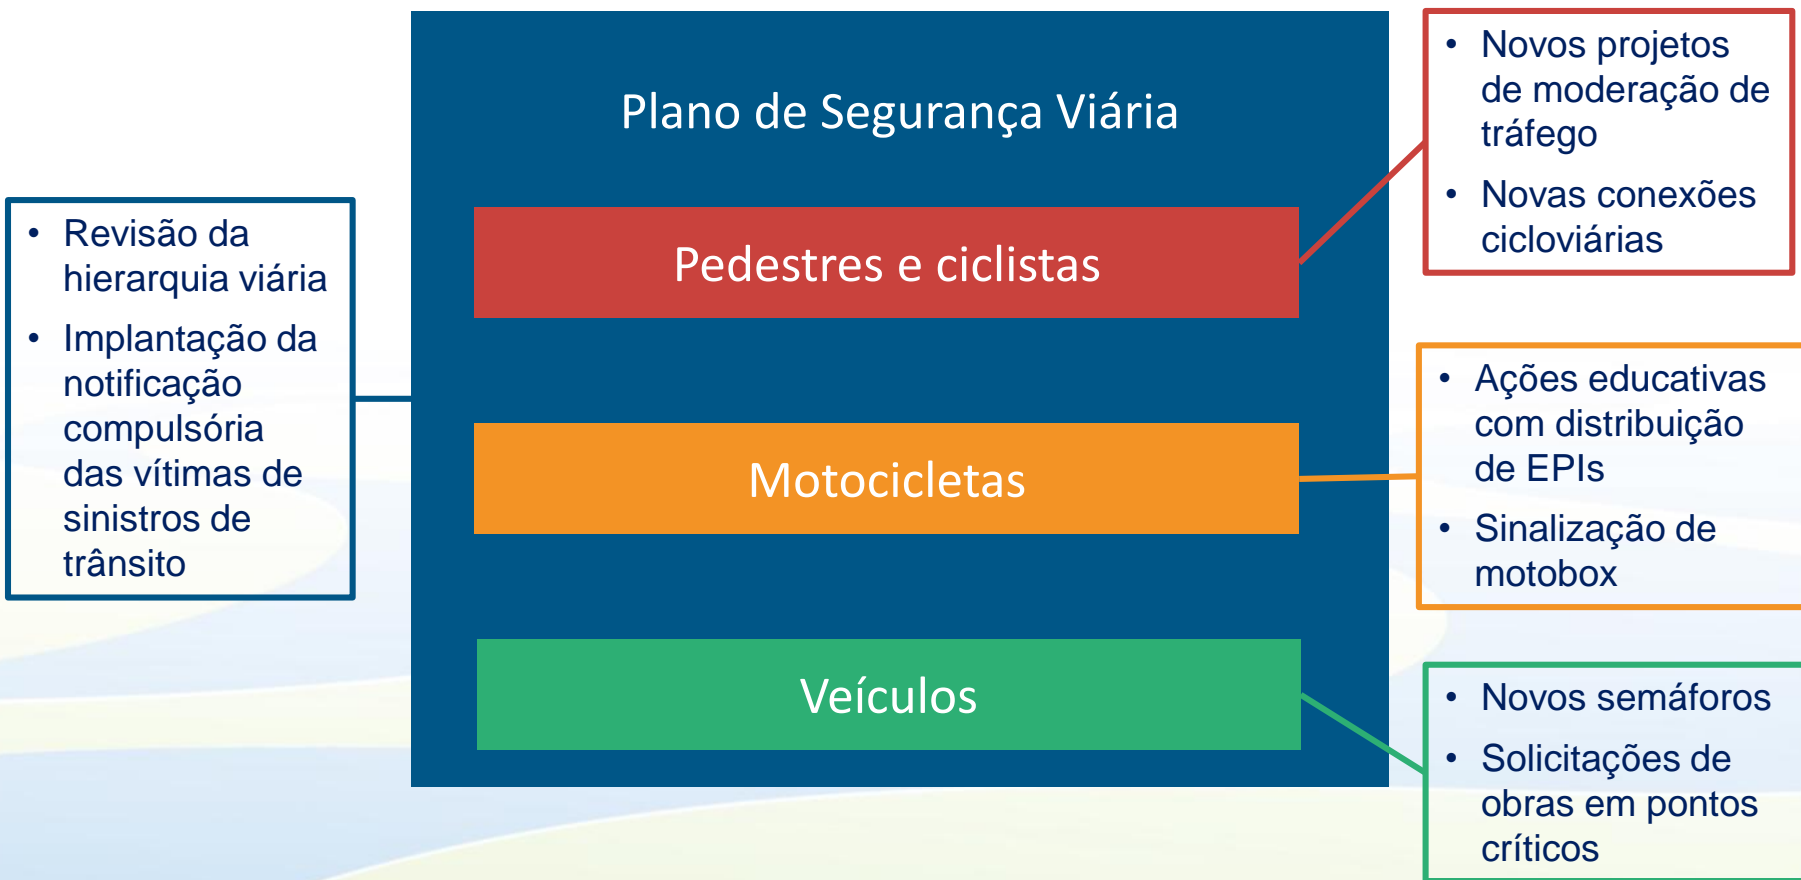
- Revisão da hierarquia viária
- Implantação da notificação compulsória das vítimas de sinistros de trânsito

Plano de Segurança Viária

Pedestres e ciclistas

Motocicletas

Veículos

- Novos projetos de moderação de tráfego
- Novas conexões cicloviárias

- Ações educativas com distribuição de EPIs
- Sinalização de motobox

- Novos semáforos
- Solicitações de obras em pontos críticos